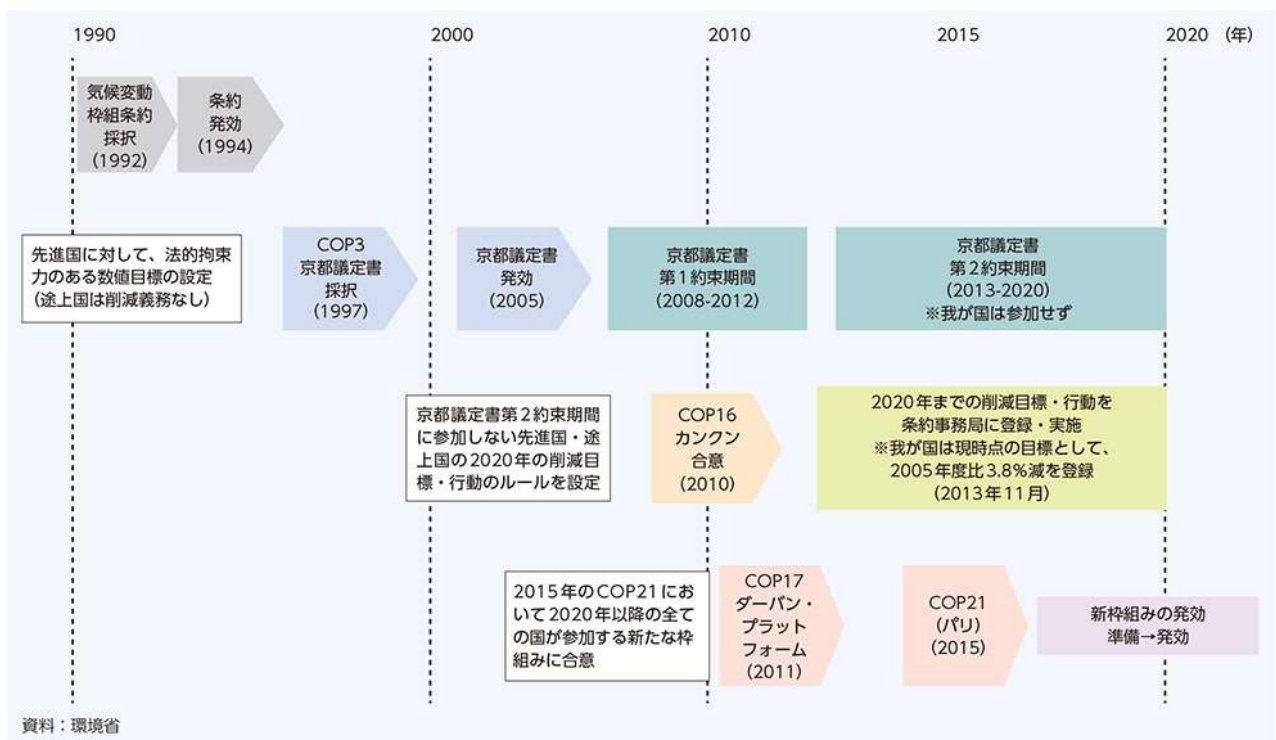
1990

2000

2010

2015

2020 (年)

気候変動枠組条約採択(1992)

条約発効(1994)

先進国に対して、法的拘束力のある数値目標の設定(途上国は削減義務なし)

COP3 京都議定書採択(1997)

京都議定書発効(2005)

京都議定書第1約束期間(2008-2012)

京都議定書第2約束期間(2013-2020)
※我が国は参加せず

京都議定書第2約束期間に参加しない先進国・途上国の2020年の削減目標・行動のルールを設定

COP16 カンクン合意(2010)

2020年までの削減目標・行動を条約事務局に登録・実施
※我が国は現時点の目標として、2005年度比3.8%減を登録(2013年11月)

2015年のCOP21において2020年以降の全ての国が参加する新たな枠組みに合意

COP17 ダーバン・プラットフォーム(2011)

COP21(パリ)(2015)

新枠組みの発効準備→発効

資料:環境省